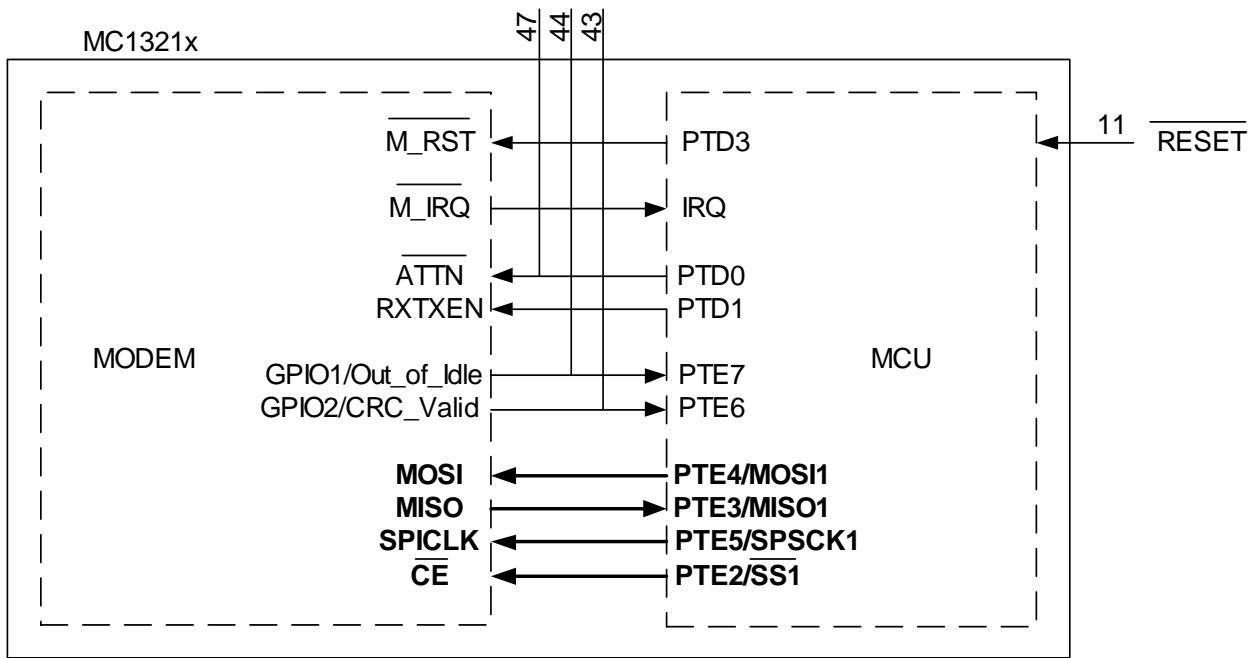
47
44
43

MC1321x

$\overline{\text{M\_RST}}$
$\overline{\text{M\_IRQ}}$
$\overline{\text{ATTN}}$
RXTXEN

MODEM

GPIO1/Out_of_Idle
GPIO2/CRC_Valid

**MOSI**
**MISO**
**SPICLK**
**$\overline{\text{CE}}$**

PTD3
IRQ
PTD0
PTD1

MCU

PTE7
PTE6

**PTE4/MOSI1**
**PTE3/MISO1**
**PTE5/$\overline{\text{SPSCK1}}$**
**PTE2/$\overline{\text{SS1}}$**

11
$\overline{\text{RESET}}$